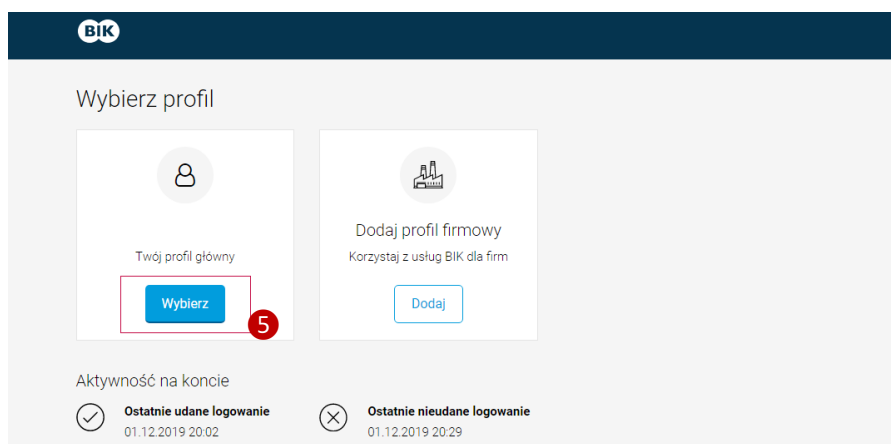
BIK

Wybierz profil

Twój profil główny

Wybierz

5

Dodaj profil firmowy

Korzystaj z usług BIK dla firm

Dodaj

Aktywność na koncie

Ostatnie udane logowanie
01.12.2019 20:02

Ostatnie nieudane logowanie
01.12.2019 20:29